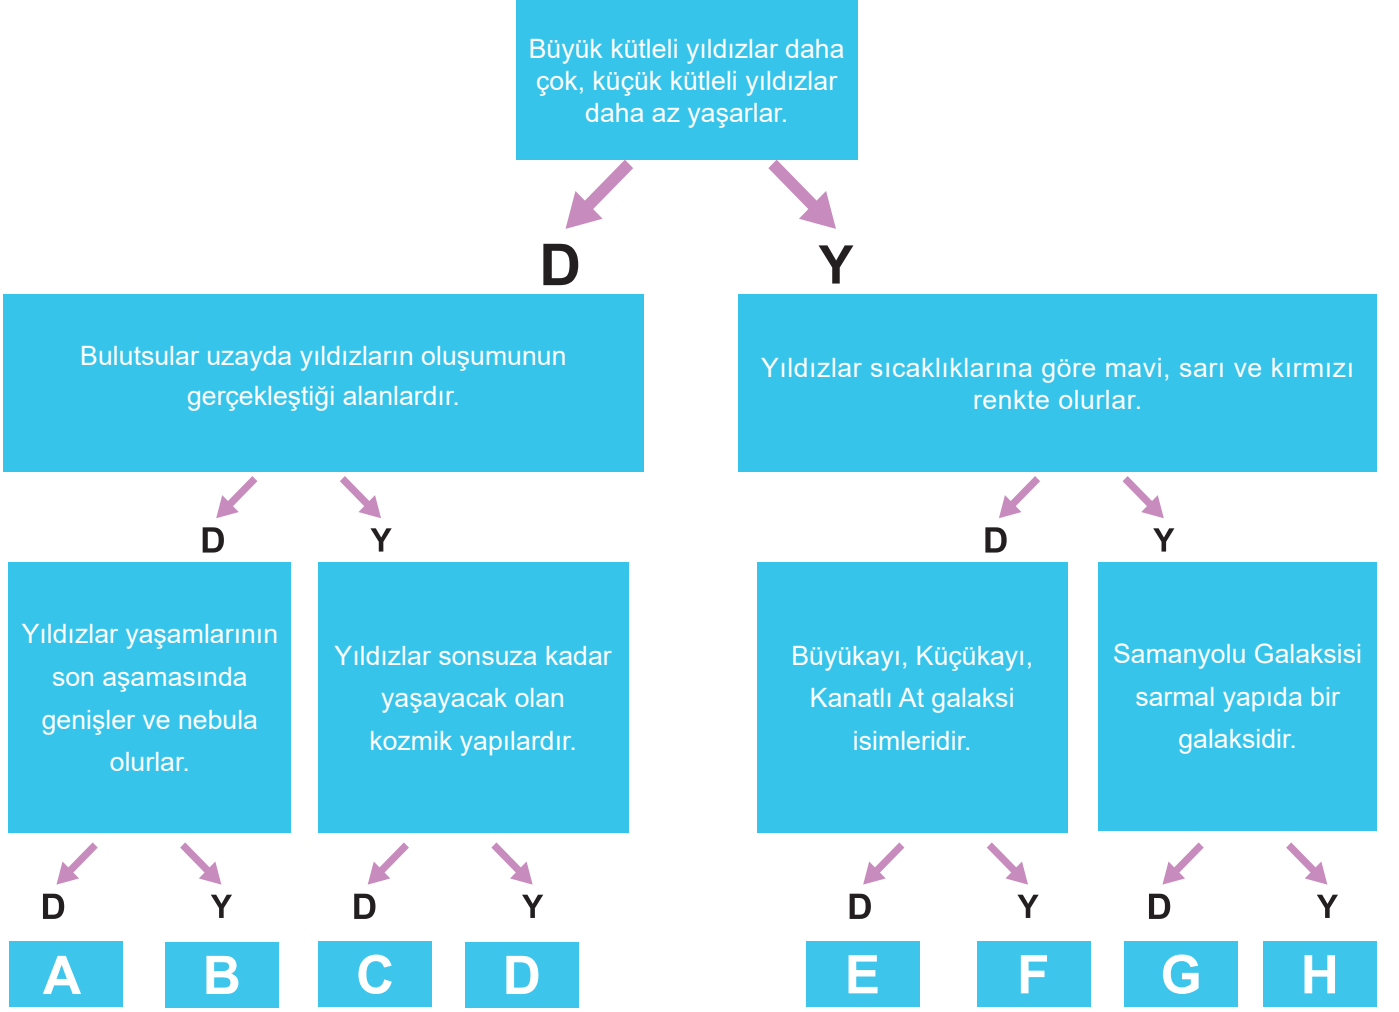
Büyük kütleli yıldızlar daha çok, küçük kütleli yıldızlar daha az yaşarlar.

D

Y

Bulutsular uzayda yıldızların oluşumunun gerçekleştiği alanlardır.

Yıldızlar sıcaklıklarına göre mavi, sarı ve kırmızı renkte olurlar.

D

Y

D

Y

Yıldızlar yaşamlarının son aşamasında genişler ve nebula olurlar.

Yıldızlar sonsuza kadar yaşayacak olan kozmik yapılardır.

Büyükayı, Küçükayı, Kanatlı At galaksi isimleridir.

Samanyolu Galaksisi sarmal yapıda bir galaksidir.

D

Y

D

Y

D

Y

D

Y

A

B

C

D

E

F

G

H